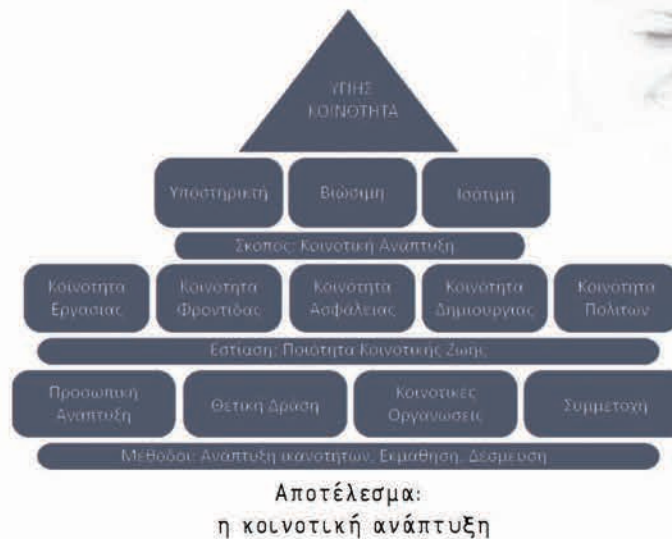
ΥΓΙΗΣ ΚΟΙΝΟΤΗΤΑ

Υποστηρικτή

Βιώσιμη

Ισότιμη

Σκοπος: Κοινοτική Αναπτυξη

Κοινοτητα Εργασιας

Κοινοτητα Φροντιδας

Κοινοτητα Ασφαλειας

Κοινοτητα Δημιουργιας

Κοινοτητα Πολιτων

Εστιαση: Ποιότητα Κοινοτικής Ζωής

Προσωπική Αναπτυξη

Θετική Δράση

Κοινοτικες Οργανωσεις

Συμμετοχη

Μεθοδοι: Ανάπτυξη ικανοτητων, Εκμαθηση, Δέσμευση

Αποτέλεσμα:
η κοινοτική ανάπτυξη